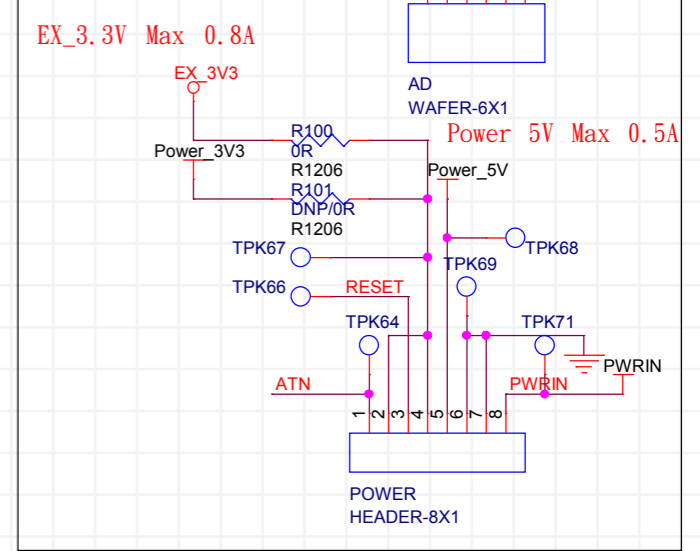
EX_3.3V Max 0.8A

EX_3V3

AD
WAFER-6X1

Power_3V3

R100
0R
R1206

Power 5V Max 0.5A

Power_5V

R101
DNP/0R
R1206

TPK67

TPK68

TPK69

TPK66

RESET

TPK64

TPK71

PWRIN

ATN

PWRIN

1 2 3 4 5 6 7 8

POWER
HEADER-8X1